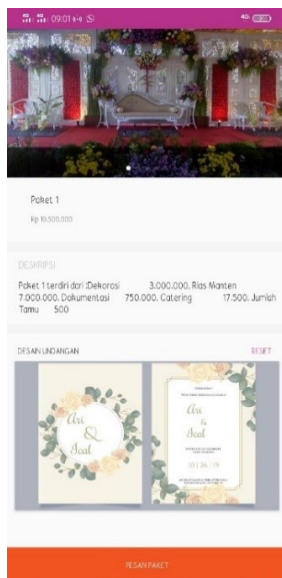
09:01

Paket 1

Rp 10.500.000

DESKRIPSI

Paket 1 terdiri dari :Dekorasi 3.000.000. Rias Manten 7.000.000. Dokumentasi 750.000. Catering 17.500. Jumlah Tamu 500

DESAIN UNDANGAN

RESET

Ari & Ical

Ari & Ical

10 | 26 | 19

PESAN PAKET